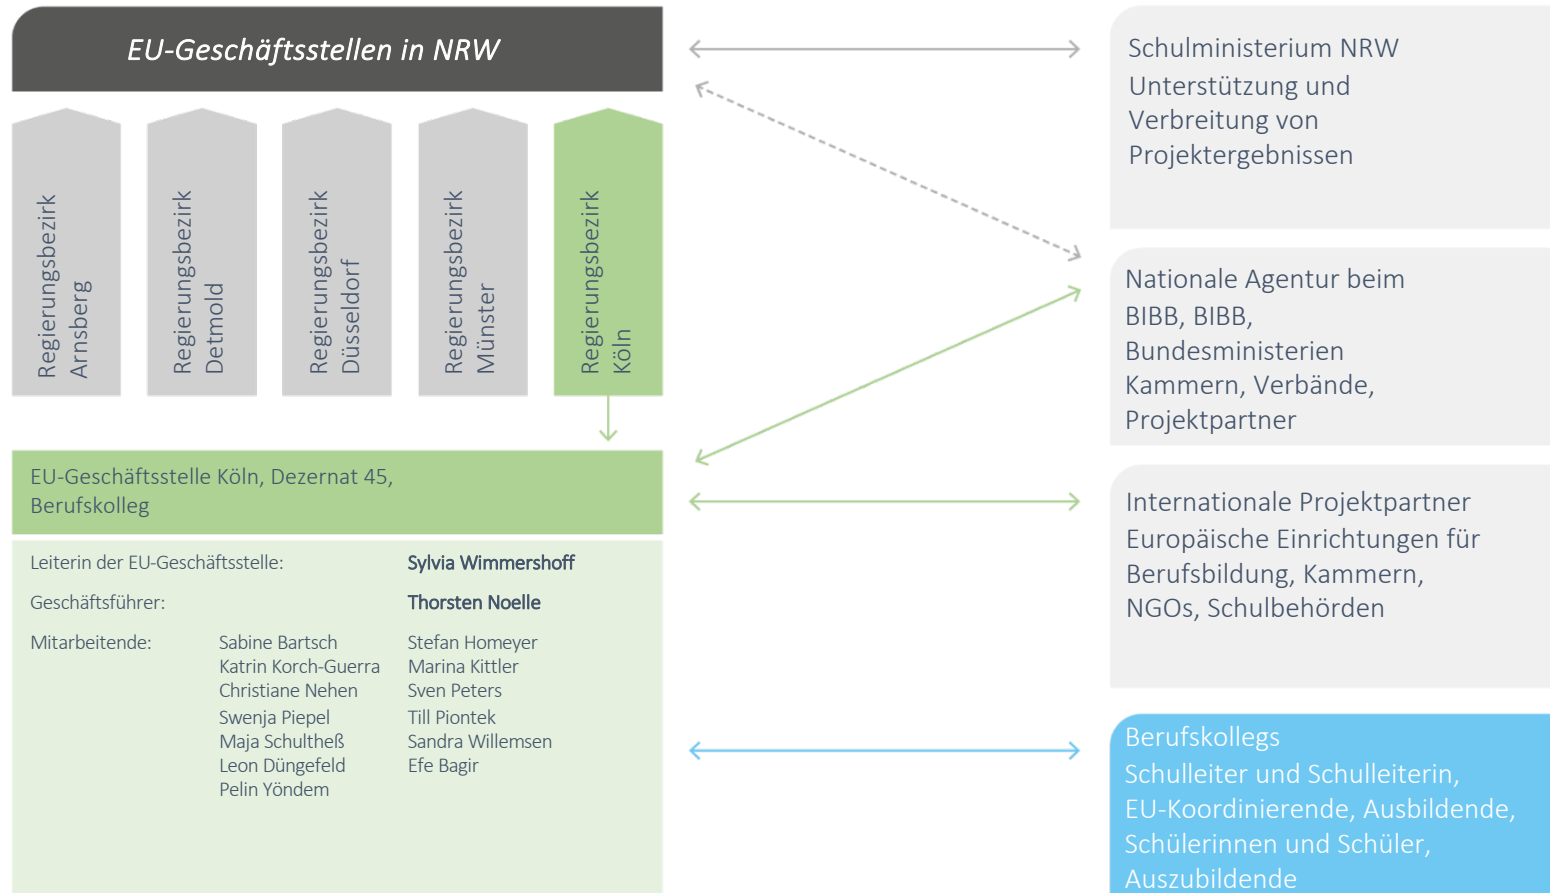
EU-Geschäftsstellen in NRW

Regierungsbezirk Arnsberg

Regierungsbezirk Detmold

Regierungsbezirk Düsseldorf

Regierungsbezirk Münster

Regierungsbezirk Köln

EU-Geschäftsstelle Köln, Dezernat 45, Berufskolleg

Leiterin der EU-Geschäftsstelle: Sylvia Wimmershoff

Geschäftsführer: Thorsten Noelle

Mitarbeitende: Sabine Bartsch
Katrin Korch-Guerra
Christiane Nehen
Swenja Piepel
Maja Schultheß
Leon Düngefeld
Pelin Yöndem
Stefan Homeyer
Marina Kittler
Sven Peters
Till Piontek
Sandra Willemsen
Efe Bagir

Schulministerium NRW
Unterstützung und Verbreitung von Projektergebnissen

Nationale Agentur beim BIBB, BIBB, Bundesministerien Kammern, Verbände, Projektpartner

Internationale Projektpartner
Europäische Einrichtungen für Berufsbildung, Kammern, NGOs, Schulbehörden

Berufskollegs
Schulleiter und Schulleiterin, EU-Koordinierende, Ausbildende, Schülerinnen und Schüler, Auszubildende